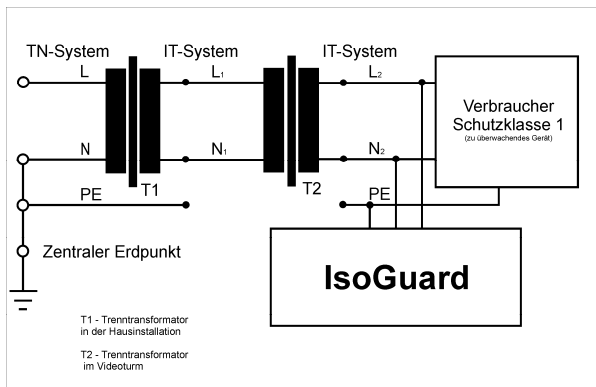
TN-System

IT-System

IT-System

L

$L_1$

$L_2$

N

$N_1$

$N_2$

PE

PE

T1

T2

Verbraucher Schutzklasse 1

(zu überwachendes Gerät)

Zentraler Erdpunkt

IsoGuard

T1 - Trenntransformator in der Hausinstallation

T2 - Trenntransformator im Videoturm